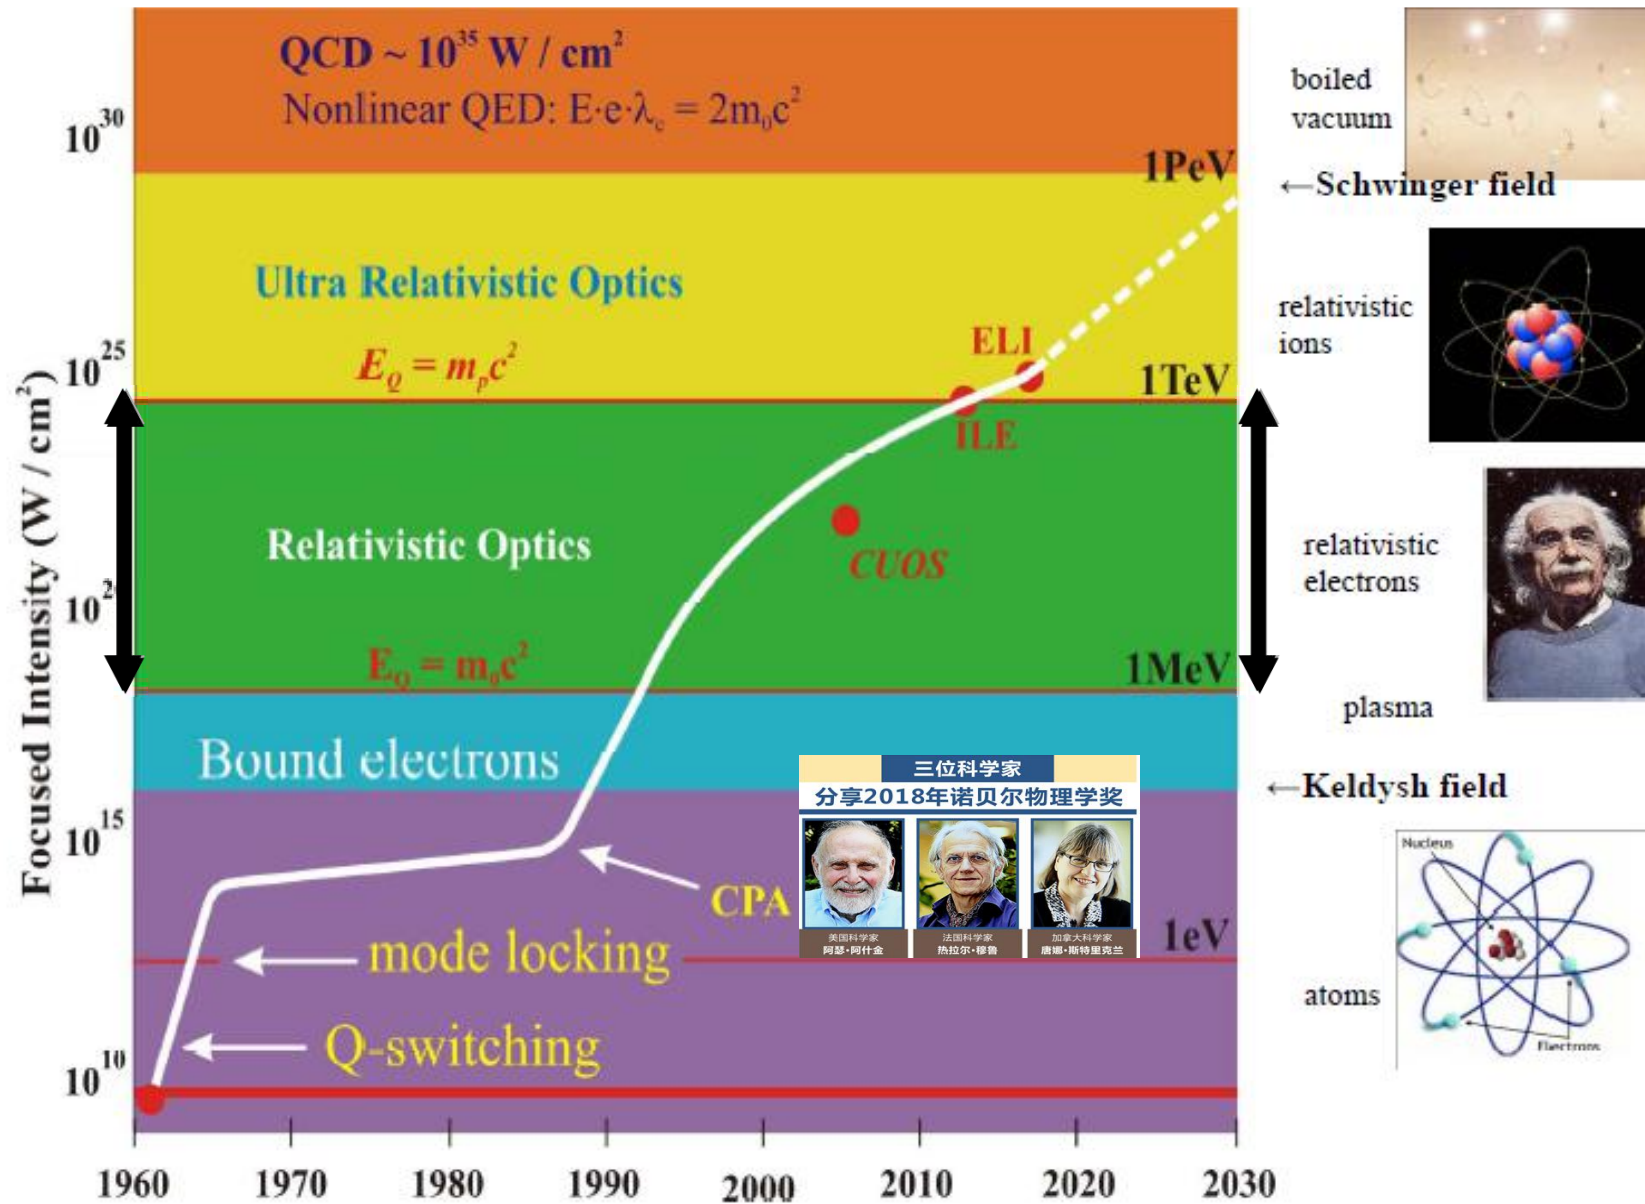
QCD ~ $10^{35}$ W / cm$^2$

Nonlinear QED: $E \cdot e \cdot \lambda_c = 2m_0c^2$

1PeV

Ultra Relativistic Optics

$E_Q = m_pc^2$

ELI

1TeV

ILE

Relativistic Optics

CUOS

$E_Q = m_0c^2$

1MeV

Bound electrons

三位科学家

分享2018年诺贝尔物理学奖

美国科学家 阿瑟·阿什金

法国科学家 热拉尔·穆鲁

加拿大科学家 唐娜·斯特里克兰

CPA

mode locking

1eV

Q-switching

$10^{30}$

$10^{25}$

$10^{2}$

$10^{15}$

$10^{10}$

Focused Intensity (W / cm$^2$)

1960 1970 1980 1990 2000 2010 2020 2030

boiled vacuum

←Schwinger field

relativistic ions

relativistic electrons

plasma

←Keldysh field

Nucleus

atoms

Electrons